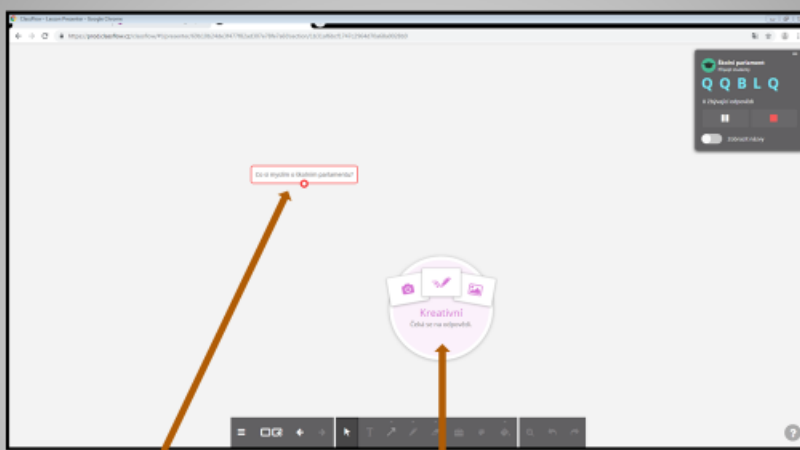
Classflow - Lesson Presenter - Google Chrome

https://prod.classflow.cz/classflow/#!/presenter/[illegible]

Školní parlament
Připojí studenty

Q Q B L Q

0 Zbývající odpovědi

Co si myslím o školním parlamentu?

Kreativní
Čeká se na odpověď.

?